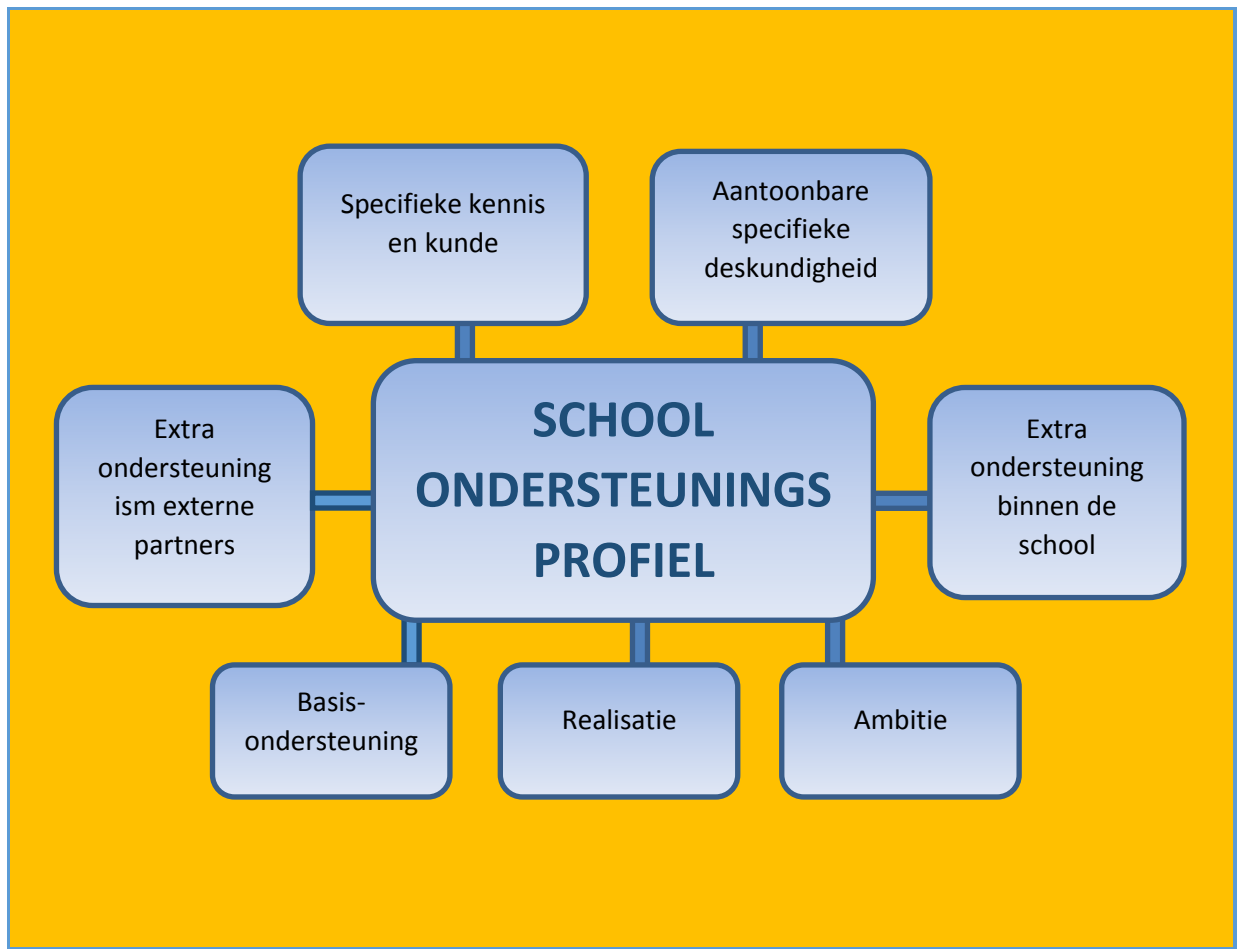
Specifieke kennis en kunde

Aantoonbare specifieke deskundigheid

Extra ondersteuning ism externe partners

SCHOOL ONDERSTEUNINGS PROFIEL

Extra ondersteuning binnen de school

Basis-ondersteuning

Realisatie

Ambitie